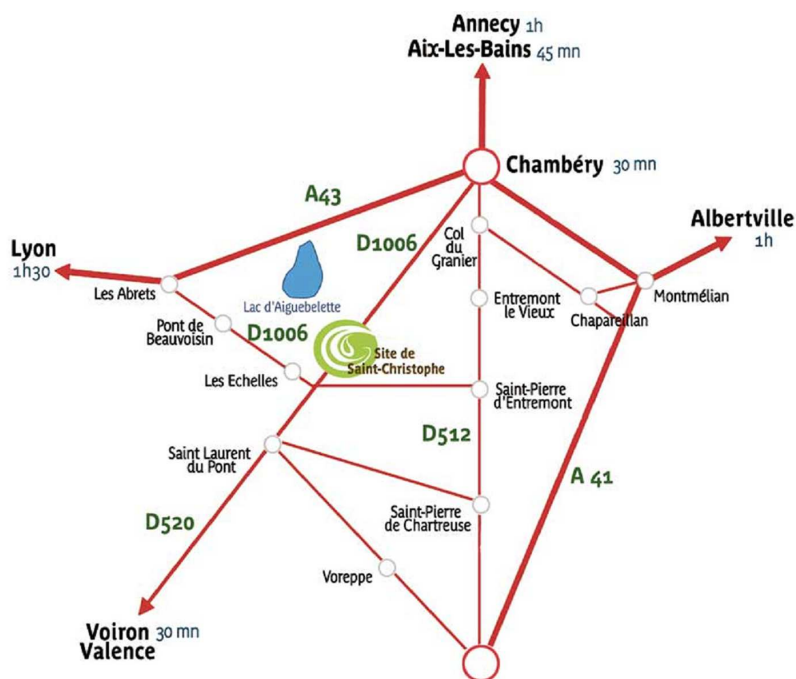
Annecy 1h
Aix-Les-Bains 45 mn

Chambéry 30 mn

A43

Lyon
1h30

Albertville
1h

D1006

Col du Granier

Les Abrets

Lac d'Aiguebelette

Entremont le Vieux

Montmélian

Chapareillan

Pont de Beauvoisin

D1006

Site de Saint-Christophe

Les Echelles

Saint-Pierre d'Entremont

D512

Saint Laurent du Pont

A 41

D520

Saint-Pierre de Chartreuse

Voreppe

Voiron 30 mn
Valence